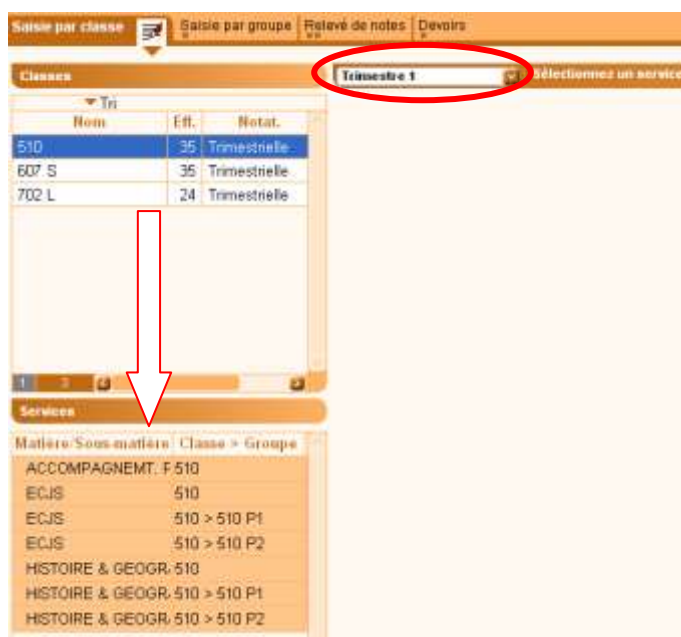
Saisie par classe | Saisie par groupe | Relevé de notes | Devoirs

Classes

Trimestre 1

Sélectionnez un service

Tri

| Nom | Eff. | Notat. |
|---|---|---|
| 510 | 35 | Trimestrielle |
| 607 S | 35 | Trimestrielle |
| 702 L | 24 | Trimestrielle |

Services

| Matière/Sous-matière | Classe > Groupe |
|---|---|
| ACCOMPAGNEMT. F | 510 |
| ECJS | 510 |
| ECJS | 510 > 510 P1 |
| ECJS | 510 > 510 P2 |
| HISTOIRE & GEOGR. | 510 |
| HISTOIRE & GEOGR. | 510 > 510 P1 |
| HISTOIRE & GEOGR. | 510 > 510 P2 |